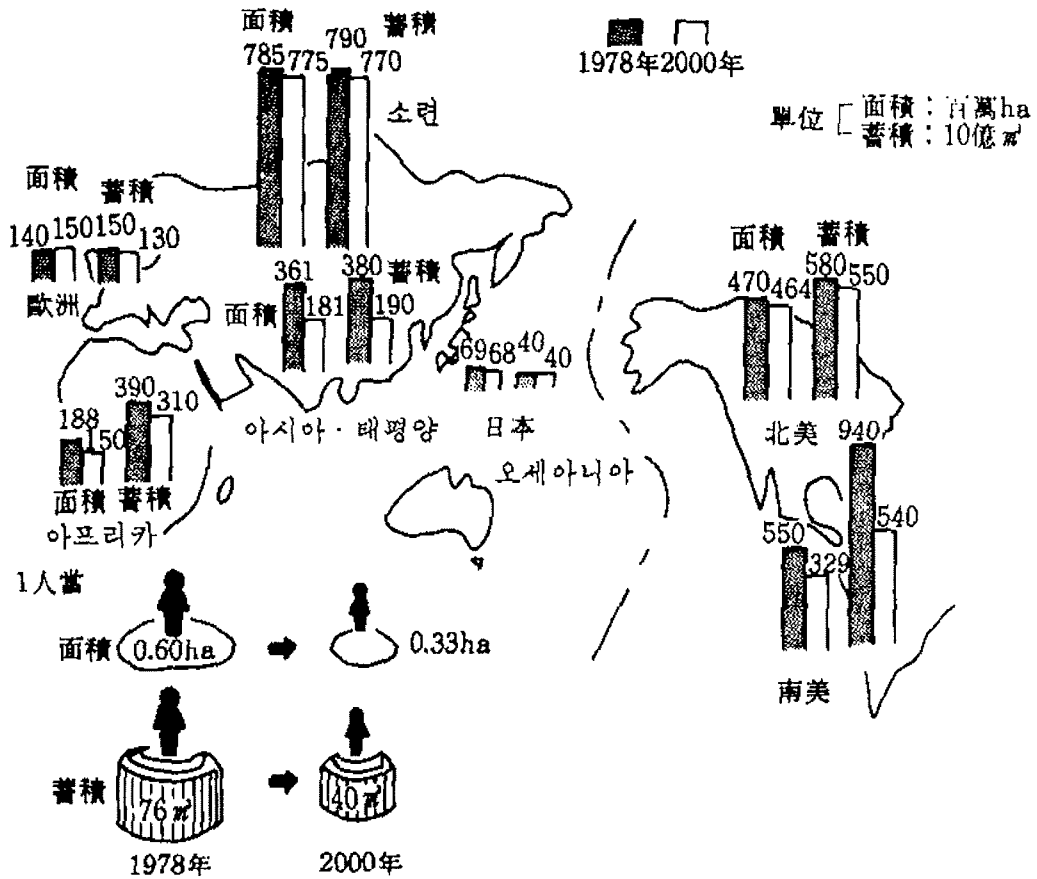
面積 蓄積
785 775 790 770
소련

1978年 2000年

單位 面積：百萬ha
蓄積：10億$m^3$

面積 蓄積
140 150 150 130
歐洲

361 181 380 190
面積 蓄積

69 68 40 40

면積 蓄積
470 464 580 550

188 150 390 310
面積 蓄積
아프리카

아시아·태평양 日本
오세아니아

北美 940
550 329 540
南美

1人當
面積 0.60ha ➡ 0.33ha
蓄積 76$m^3$ ➡ 40$m^3$
1978年 2000年